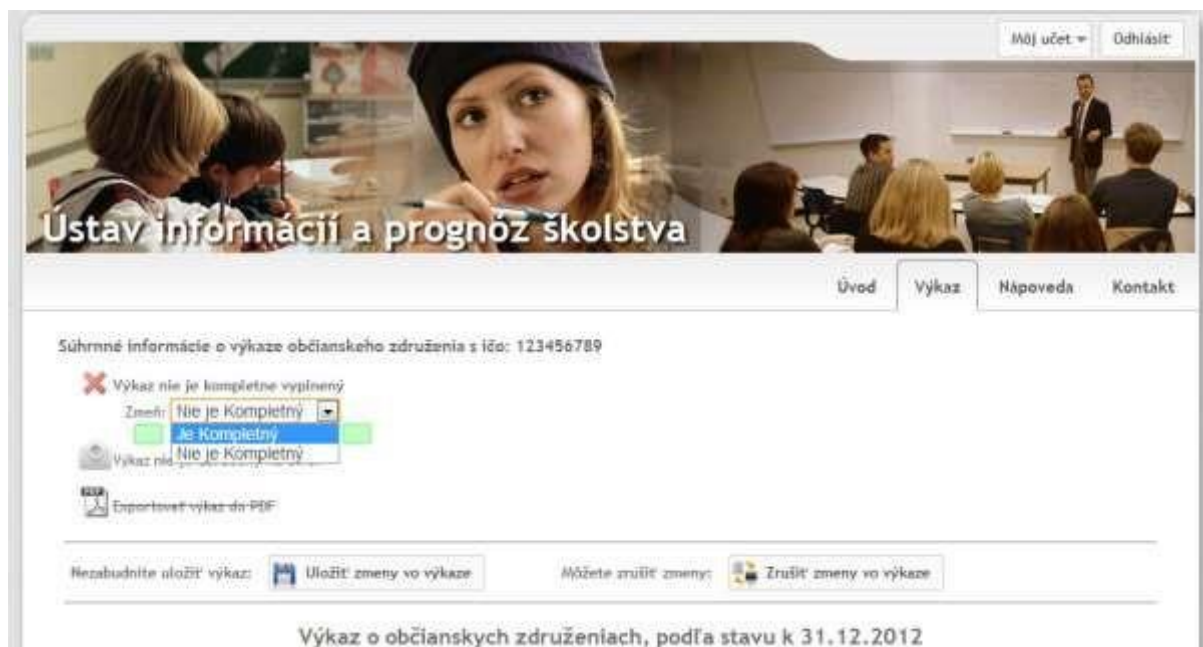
Môj účet ▾ Odhlásiť

Ústav informácií a prognóz školstva

Úvod Výkaz Nápoveda Kontakt

Súhrnné informácie o výkaze občianskeho združenia s ičo: 123456789

Výkaz nie je kompletne vyplnený

Zmeň: Nie je Kompletný

Je Kompletný
Nie je Kompletný

Výkaz nie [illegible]

Exportovať výkaz do PDF

Nezabudnite uložiť výkaz: Uložiť zmeny vo výkaze

Môžete zrušiť zmeny: Zrušiť zmeny vo výkaze

Výkaz o občianskych združeniach, podľa stavu k 31.12.2012